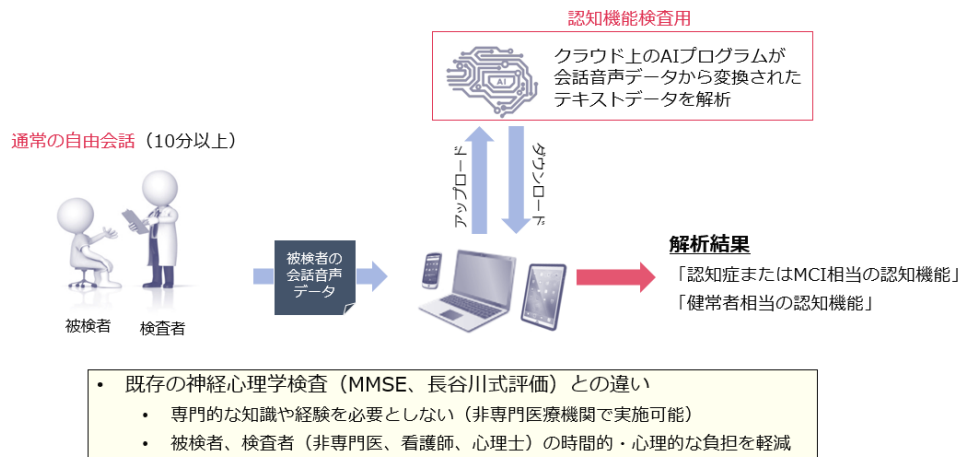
認知機能検査用

AI

クラウド上のAIプログラムが会話音声データから変換されたテキストデータを解析

通常の自由会話（10分以上）

アップロード

ダウンロード

被検者

検査者

被検者の会話音声データ

解析結果

「認知症またはMCI相当の認知機能」

「健常者相当の認知機能」

• 既存の神経心理学検査（MMSE、長谷川式評価）との違い
  • 専門的な知識や経験を必要としない（非専門医療機関で実施可能）
  • 被検者、検査者（非専門医、看護師、心理士）の時間的・心理的な負担を軽減